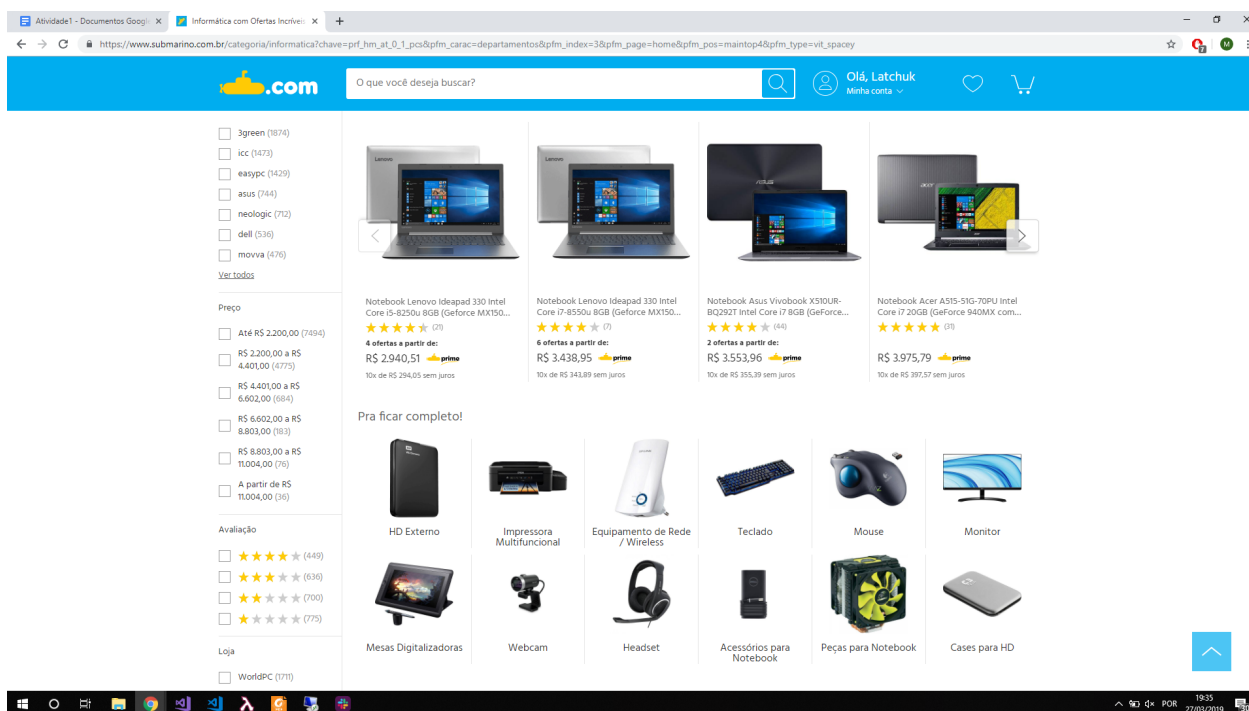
Atividade1 - Documentos Googl ×
Informática com Ofertas Incríveis ×
+

https://www.submarino.com.br/categoria/informatica?chave=prf_hm_at_0_1_pcs&pfm_carac=departamentos&pfm_index=3&pfm_page=home&pfm_pos=maintop4&pfm_type=vit_spacey

.com
O que você deseja buscar?
Olá, Latchuk
Minha conta

3green (1874)
icc (1473)
easypc (1429)
asus (744)
neologic (712)
dell (536)
movva (476)
Ver todos

Preço
Até R$ 2.200,00 (7494)
R$ 2.200,00 a R$ 4.401,00 (4775)
R$ 4.401,00 a R$ 6.602,00 (684)
R$ 6.602,00 a R$ 8.803,00 (183)
R$ 8.803,00 a R$ 11.004,00 (76)
A partir de R$ 11.004,00 (36)

Avaliação
(449)
(636)
(700)
(775)

Loja
WorldPC (1711)

Notebook Lenovo Ideapad 330 Intel Core i5-8250u 8GB (Geforce MX150...
(21)
4 ofertas a partir de:
R$ 2.940,51 prime
10x de R$ 294,05 sem juros

Notebook Lenovo Ideapad 330 Intel Core i7-8550u 8GB (Geforce MX150...
(7)
6 ofertas a partir de:
R$ 3.438,95 prime
10x de R$ 343,89 sem juros

Notebook Asus Vivobook X510UR-BQ292T Intel Core i7 8GB (GeForce...
(44)
2 ofertas a partir de:
R$ 3.553,96 prime
10x de R$ 355,39 sem juros

Notebook Acer A515-51G-70PU Intel Core i7 20GB (GeForce 940MX com...
(31)
R$ 3.975,79 prime
10x de R$ 397,57 sem juros

Pra ficar completo!
HD Externo
Impressora Multifuncional
Equipamento de Rede / Wireless
Teclado
Mouse
Monitor
Mesas Digitalizadoras
Webcam
Headset
Acessórios para Notebook
Peças para Notebook
Cases para HD

POR 19:35 27/03/2019